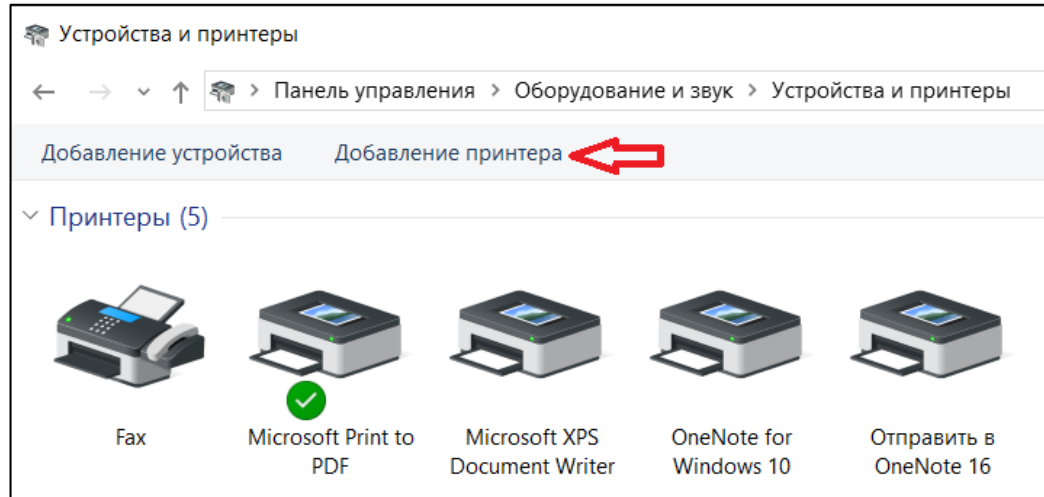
Устройства и принтеры

Панель управления > Оборудование и звук > Устройства и принтеры

Добавление устройства Добавление принтера

Принтеры (5)

Fax

Microsoft Print to PDF

Microsoft XPS Document Writer

OneNote for Windows 10

Отправить в OneNote 16